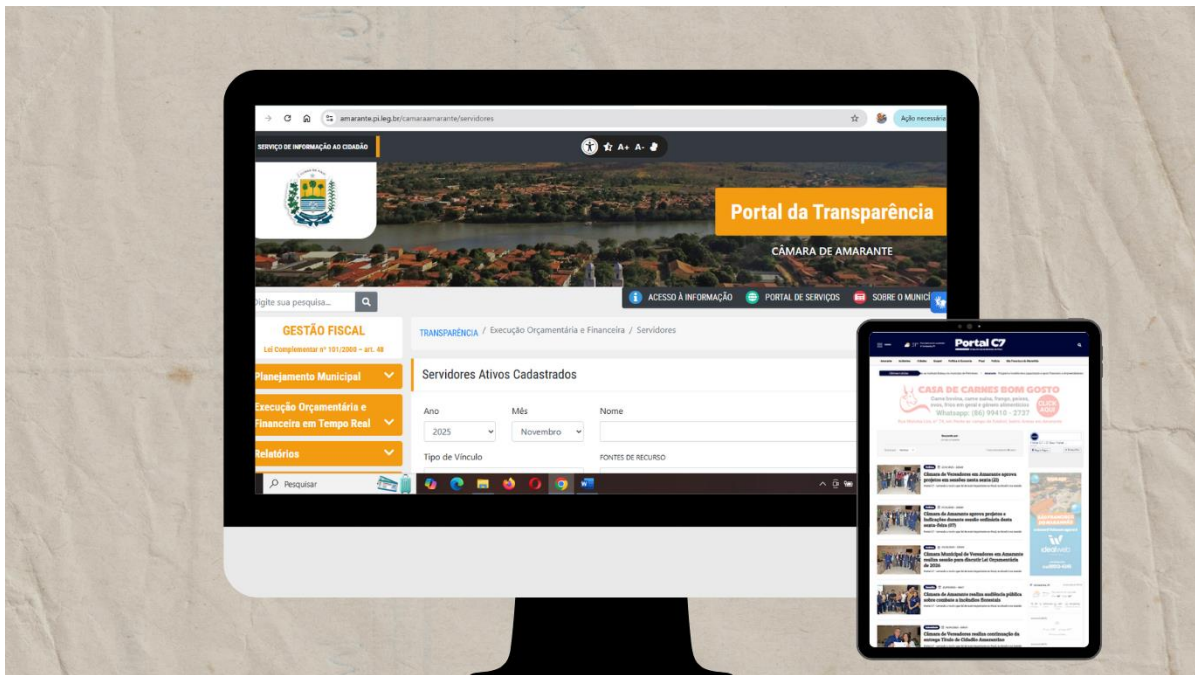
amarante.pi.leg.br/camaraamarante/servidores

Ação necessária

SERVIÇO DE INFORMAÇÃO AO CIDADÃO

A+ A-

Portal da Transparência

CÂMARA DE AMARANTE

Digite sua pesquisa...

ACESSO À INFORMAÇÃO

PORTAL DE SERVIÇOS

SOBRE O MUNICÍ

GESTÃO FISCAL

Lei Complementar nº 101/2000 – art. 48

TRANSPARÊNCIA / Execução Orçamentária e Financeira / Servidores

Planejamento Municipal

Execução Orçamentária e Financeira em Tempo Real

Relatórios

Servidores Ativos Cadastrados

| Ano | Mês | Nome |
|---|---|---|
| 2025 | Novembro | |

Tipo de Vínculo

FONTES DE RECURSO

Pesquisar

Portal C7

CASA DE CARNES BOM GOSTO

Whatsapp: (86) 99410 - 2737

Câmara de Vereadores em Amarante aprova projetos em sessões nesta sexta (22)

Câmara de Amarante aprova projetos e indicações durante sessão ordinária desta sexta-feira (17)

Câmara Municipal de Vereadores em Amarante realiza sessão para discutir Lei Orçamentária de 2026

Câmara de Amarante realiza audiência pública sobre combate a incêndios florestais

Câmara de Vereadores realiza continuação da entrega Título de Cidadão Amarantino